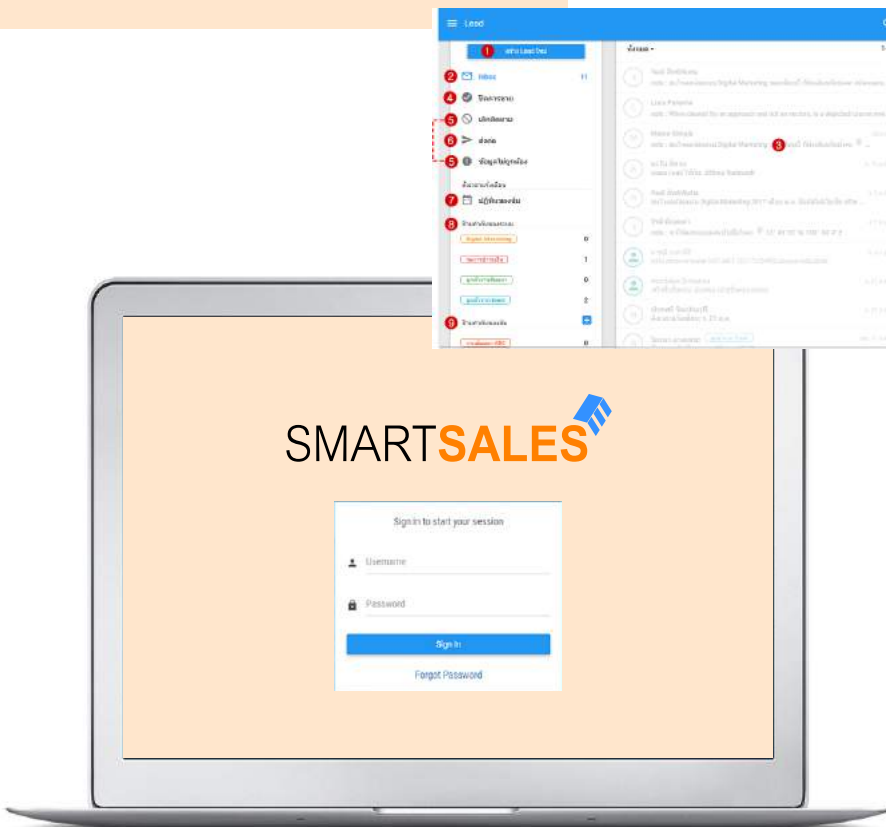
Lead

1 สร้าง Lead ใหม่

2 Inbox 11

4 ปิดการขาย

5 ปฏิเสธงาน

6 ส่งต่อ

5 ข้อมูลไม่ถูกต้อง

7 ปฏิทินของฉัน

8

9

ทั้งหมด

Lisa Palama

3

SMARTSALES

Sign in to start your session

Username

Password

Sign In

Forgot Password